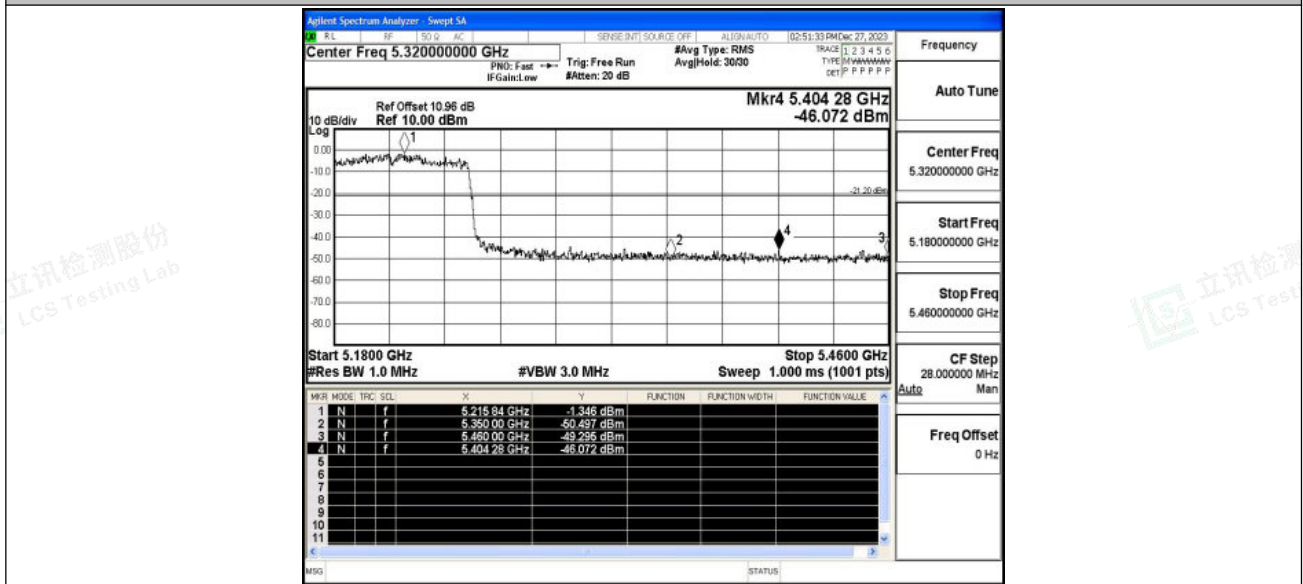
Agilent Spectrum Analyzer - Swept SA
RL RF 50 Ω AC SENSE:INT SOURCE OFF ALIGN AUTO 02:51:33 PM Dec 27, 2023
Center Freq 5.320000000 GHz
PNO: Fast IFGain:Low
Trig: Free Run
#Atten: 20 dB
#Avg Type: RMS
Avg|Hold: 30/30
TRACE 1 2 3 4 5 6
TYPE M WWWWW
DET P P P P P P

Frequency

Ref Offset 10.96 dB
10 dB/div Ref 10.00 dBm
Log
Mkr4 5.404 28 GHz
-46.072 dBm

0.00
-10.0
-20.0
-30.0
-40.0
-50.0
-60.0
-70.0
-80.0
-21.20 dBm
1
2
3
4

Start 5.1800 GHz
#Res BW 1.0 MHz
#VBW 3.0 MHz
Stop 5.4600 GHz
Sweep 1.000 ms (1001 pts)

Auto Tune

Center Freq
5.320000000 GHz

Start Freq
5.180000000 GHz

Stop Freq
5.460000000 GHz

CF Step
28.000000 MHz
Auto Man

Freq Offset
0 Hz

| MKR | MODE | TRC | SCL | X | Y | FUNCTION | FUNCTION WIDTH | FUNCTION VALUE |
|---|---|---|---|---|---|---|---|---|
| 1 | N | 1 | f | 5.215 84 GHz | -1.346 dBm | | | |
| 2 | N | 1 | f | 5.350 00 GHz | -50.497 dBm | | | |
| 3 | N | 1 | f | 5.460 00 GHz | -49.295 dBm | | | |
| 4 | N | 1 | f | 5.404 28 GHz | -46.072 dBm | | | |
| 5 | | | | | | | | |
| 6 | | | | | | | | |
| 7 | | | | | | | | |
| 8 | | | | | | | | |
| 9 | | | | | | | | |
| 10 | | | | | | | | |
| 11 | | | | | | | | |

MSG
STATUS

立讯检测股份 LCS Testing Lab
立讯检测 LCS Test